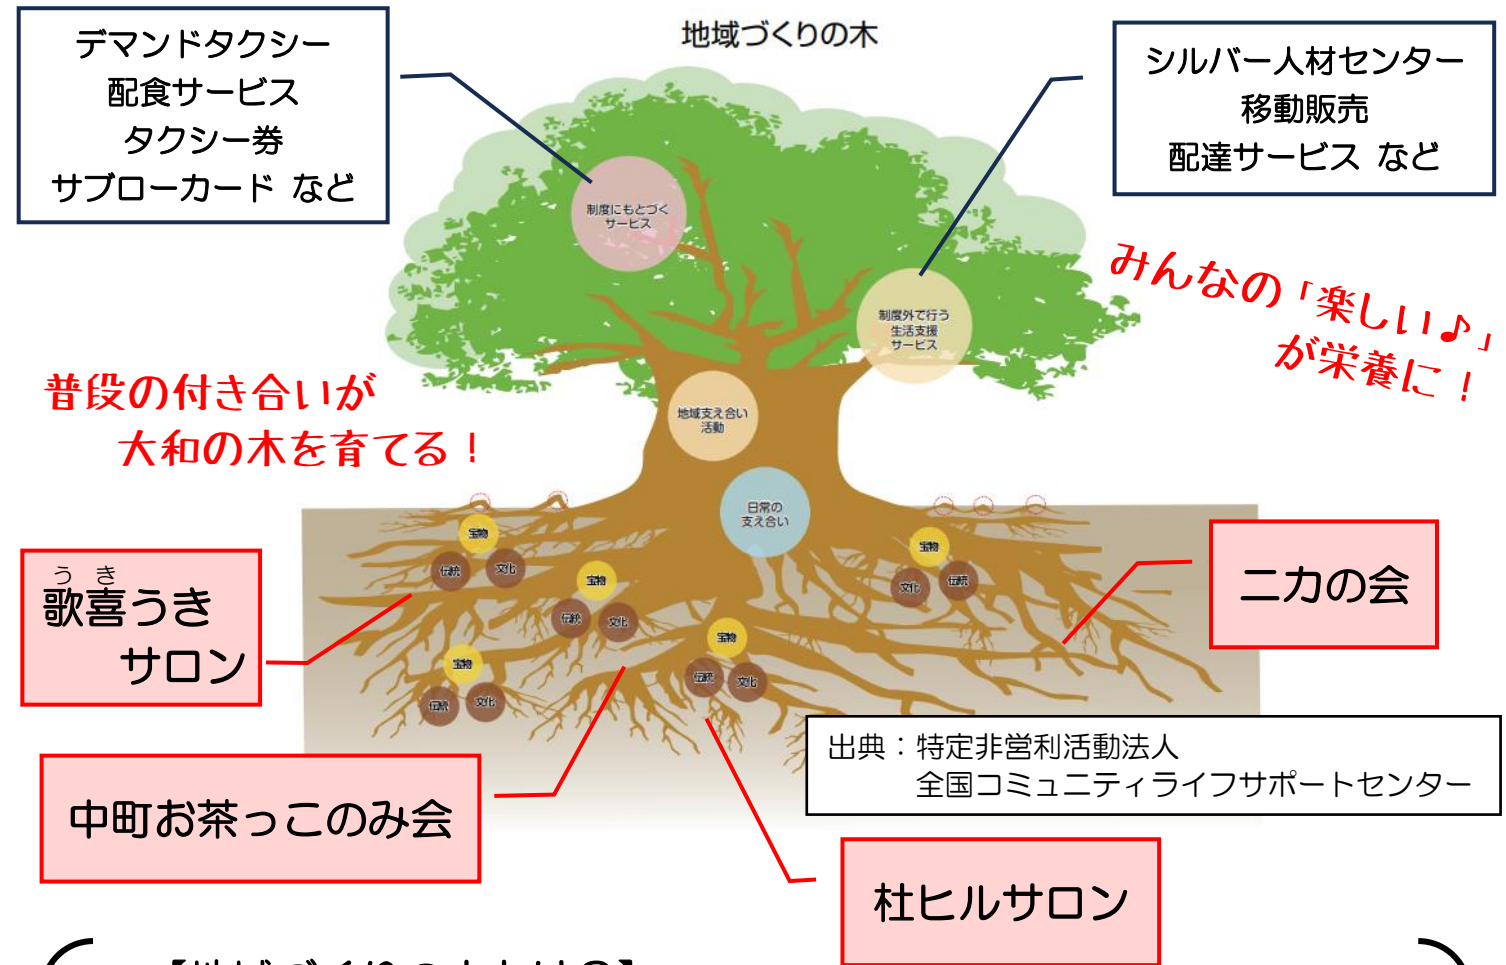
地域づくりの木

デマンドタクシー
配食サービス
タクシー券
サブローカード など

シルバー人材センター
移動販売
配達サービス など

制度にもとづく
サービス

制度外で行う
生活支援
サービス

みんなの「楽しい♪」
が栄養に！

普段の付き合いが
大和の木を育てる！

地域支え合い
活動

日常の
支え合い

宝物
伝統
文化

宝物
伝統
文化

宝物
伝統
文化

宝物
伝統
文化

宝物
文化
伝統

うき
歌喜うき
サロン

二力の会

中町お茶っこのみ会

出典：特定非営利活動法人
全国コミュニティライフサポートセンター

杜ヒルサロン

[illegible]